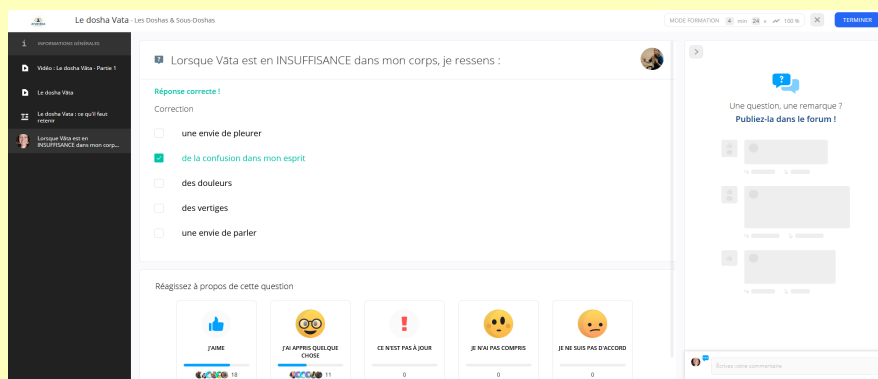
Le dosha Vata - Les Doshas & Sous-Doshas

MODE FORMATION 4 min 24 s 100 %

TERMINER

INFORMATIONS GÉNÉRALES

Vidéo : Le dosha Vāta - Partie 1

Le dosha Vāta

Le dosha Vata : ce qu'il faut retenir

Lorsque Vāta est en INSUFFISANCE dans mon corp...

Lorsque Vāta est en INSUFFISANCE dans mon corps, je ressens :

Réponse correcte !

Correction

une envie de pleurer

de la confusion dans mon esprit

des douleurs

des vertiges

une envie de parler

Réagissez à propos de cette question

J'AIME
18

J'AI APPRIS QUELQUE CHOSE
11

CE N'EST PAS À JOUR
0

JE N'AI PAS COMPRIS
0

JE NE SUIS PAS D'ACCORD
0

Une question, une remarque ?

Publiez-la dans le forum !

Écrivez votre commentaire